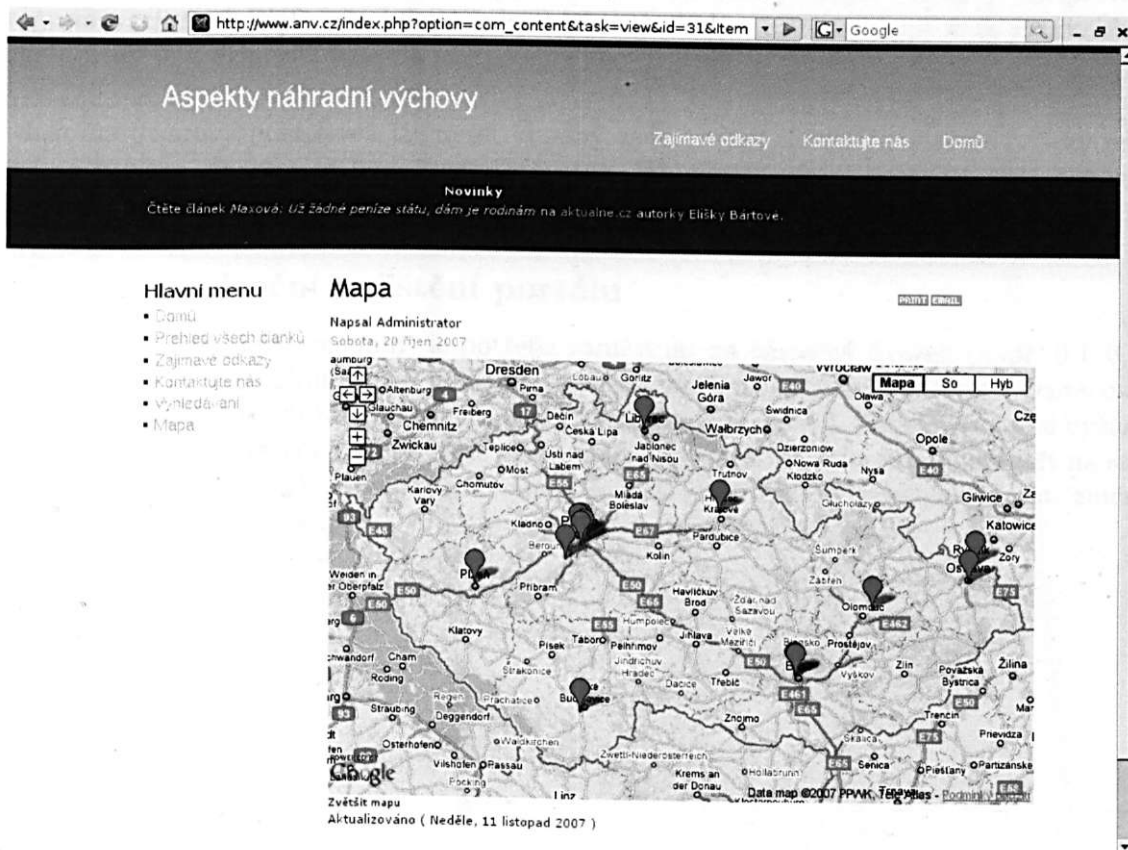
http://www.anv.cz/index.php?option=com_content&task=view&id=31&Item

Google

Aspekty náhradní výchovy

Zajímavé odkazy Kontaktujte nás Domů

Novinky

Čtěte článek Maxová: Už žádné peníze státu, dám je rodinám na aktualne.cz autorky Elišky Bártové.

Hlavní menu

- Domů
- Přehled všech článků
- Zajímavé odkazy
- Kontaktujte nás
- Vyhledávání
- Mapa

Mapa

PRINT EMAIL

Napsal Administrator

Sobota, 20 říjen 2007

Mapa So Hyb

Dresden Görlitz Jelenia Góra Jawor Wrocław Oława Altenburg Pirna Freiberg Chemnitz Děčín Česká Lípa Liberec Wałbrzych Świdnica Zwickau Teplice Most Ústí nad Labem Jablonec nad Nisou Dzierżoniów Opole Nowa Ruda Kłodzko Nysa Plauen Chomutov Trutnov Karlovy Vary Mladá Boleslav Hradec Králové Kladno Głuchołazy Gliwice Katowice Beroun Kolín Pardubice Šumperk Weiden in der Oberpfalz Plzeň Příbram Havlíčkův Brod Žďár nad Sázavou Zábřeh Olomouc Ostrava Humpolec Klatovy Písek Tábor Pelhřimov Jihlava Velké Meziříčí Prostějov Cham Strakonice Jindřichův Hradec Zlín Žilina Roding Třebíč Vyškov Považská Bystrica Regen Prachatice Dačice Brno Straubing Deggendorf České Budějovice Znojmo Trenčín Osterhofen Waldkirchen Zwettl-Niederösterreich Skalica Prievidza Vilshofen Passau Krems an der Donau Hollabrunn Senica Piešťany Partizánske Linz

E40 E50 E67 E55 E48 E53 E65 E461 E462 E75 E49 17 4 6 93 2

Google

Data map ©2007 PPWK, Tele Atlas - Podmínky použití

Zvětšit mapu

Aktualizováno ( Neděle, 11 listopad 2007 )